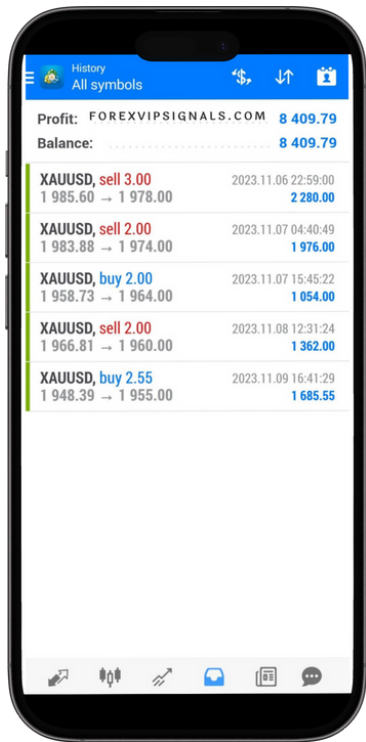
History
All symbols

Profit: FOREXVIPSIGNALS.COM 8 409.79
Balance: 8 409.79

XAUUSD, sell 3.00 2023.11.06 22:59:00
1 985.60 → 1 978.00 2 280.00

XAUUSD, sell 2.00 2023.11.07 04:40:49
1 983.88 → 1 974.00 1 976.00

XAUUSD, buy 2.00 2023.11.07 15:45:22
1 958.73 → 1 964.00 1 054.00

XAUUSD, sell 2.00 2023.11.08 12:31:24
1 966.81 → 1 960.00 1 362.00

XAUUSD, buy 2.55 2023.11.09 16:41:29
1 948.39 → 1 955.00 1 685.55